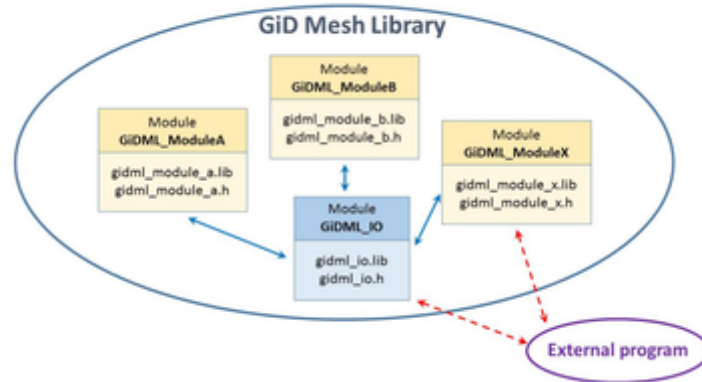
GiD Mesh Library

Module
GiDML_ModuleB

gidml_module_b.lib
gidml_module_b.h

Module
GiDML_ModuleA

gidml_module_a.lib
gidml_module_a.h

Module
GiDML_ModuleX

gidml_module_x.lib
gidml_module_x.h

Module
GiDML_IO

gidml_io.lib
gidml_io.h

External program